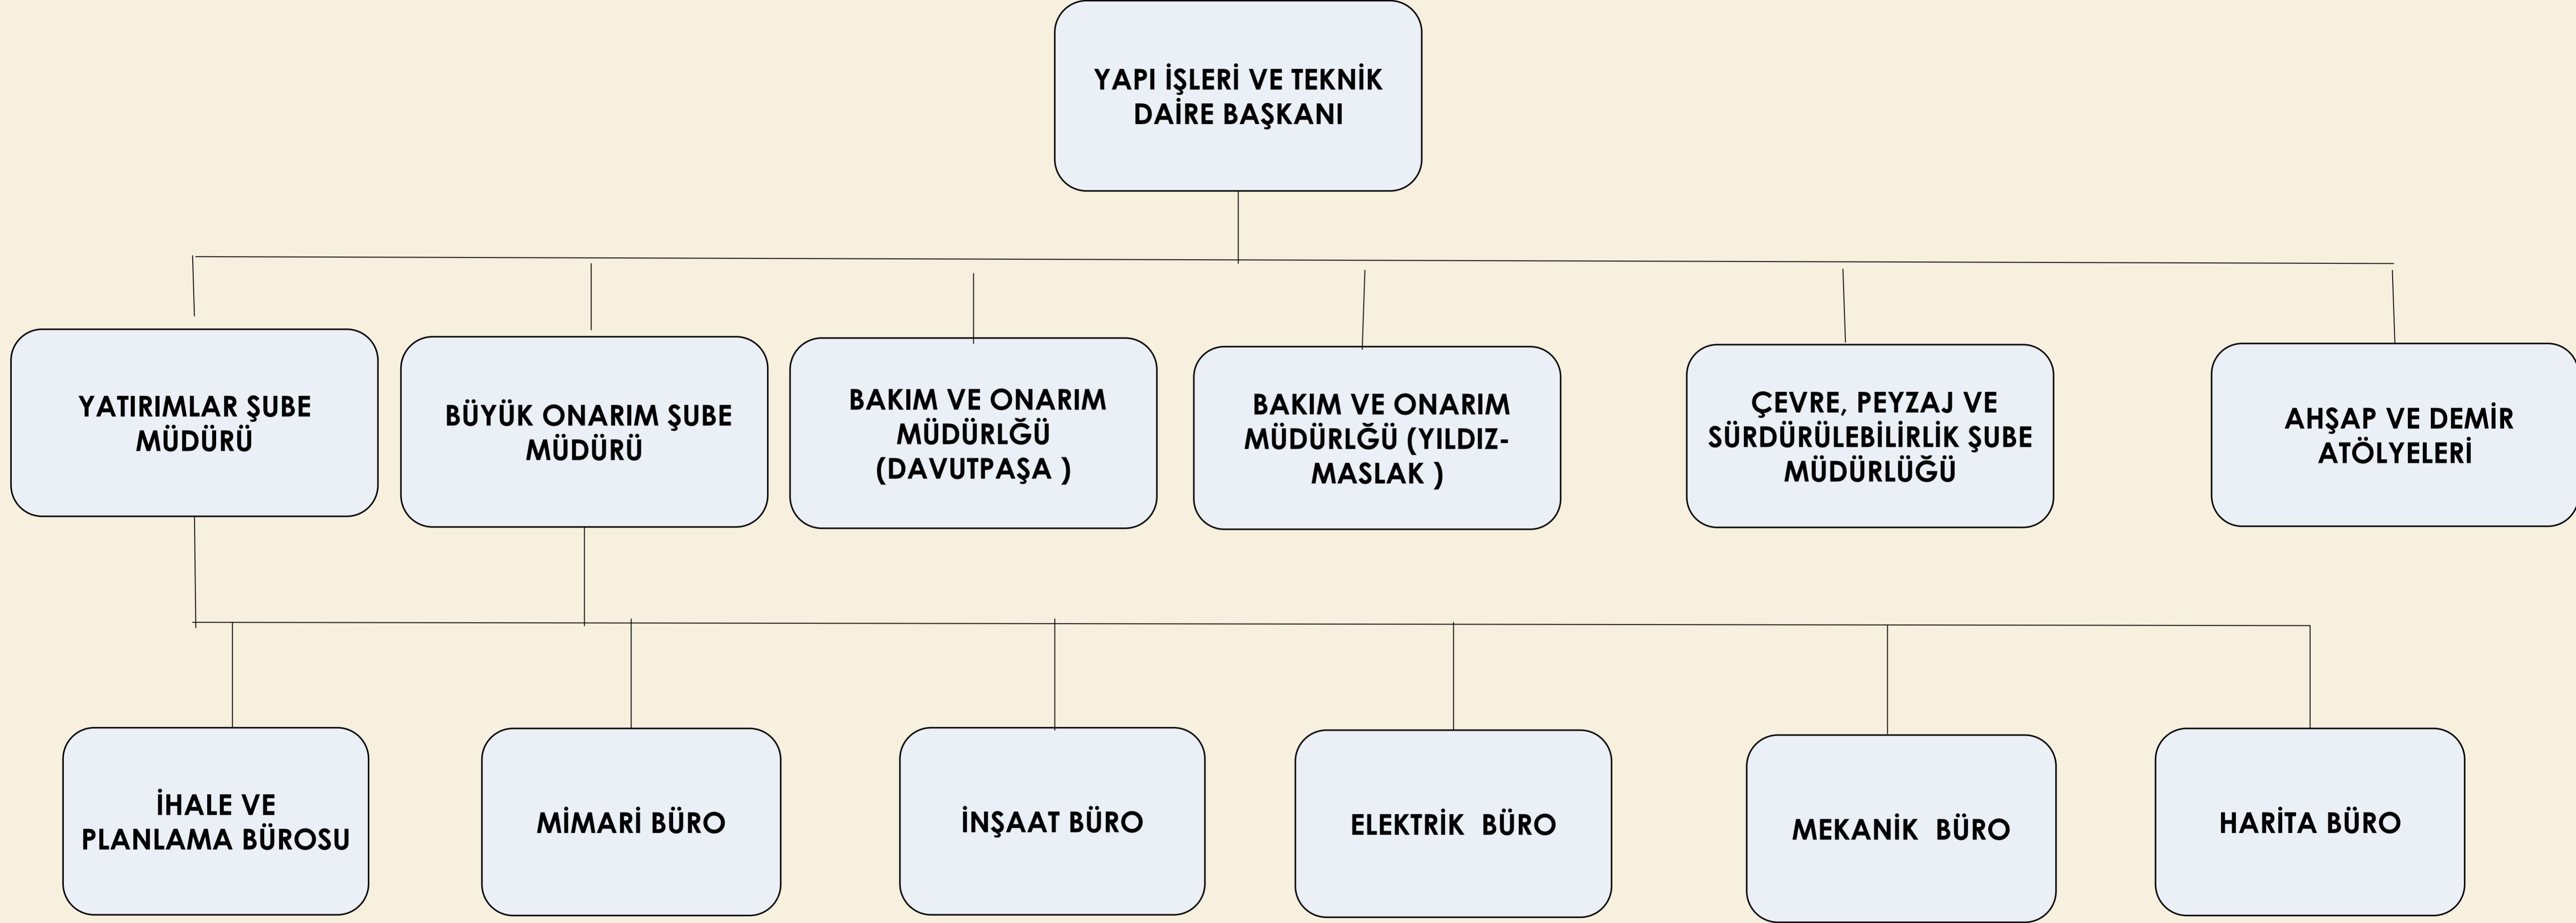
YAPI İŞLERİ VE TEKNİK DAİRE BAŞKANI

YATIRIMLAR ŞUBE MÜDÜRÜ

BÜYÜK ONARIM ŞUBE MÜDÜRÜ

BAKIM VE ONARIM MÜDÜRLĞÜ (DAVUTPAŞA )

BAKIM VE ONARIM MÜDÜRLĞÜ (YILDIZ-MASLAK )

ÇEVRE, PEYZAJ VE SÜRDÜRÜLEBİLİRLİK ŞUBE MÜDÜRLÜĞÜ

AHŞAP VE DEMİR ATÖLYELERİ

İHALE VE PLANLAMA BÜROSU

MİMARİ BÜRO

İNŞAAT BÜRO

ELEKTRİK BÜRO

MEKANİK BÜRO

HARİTA BÜRO